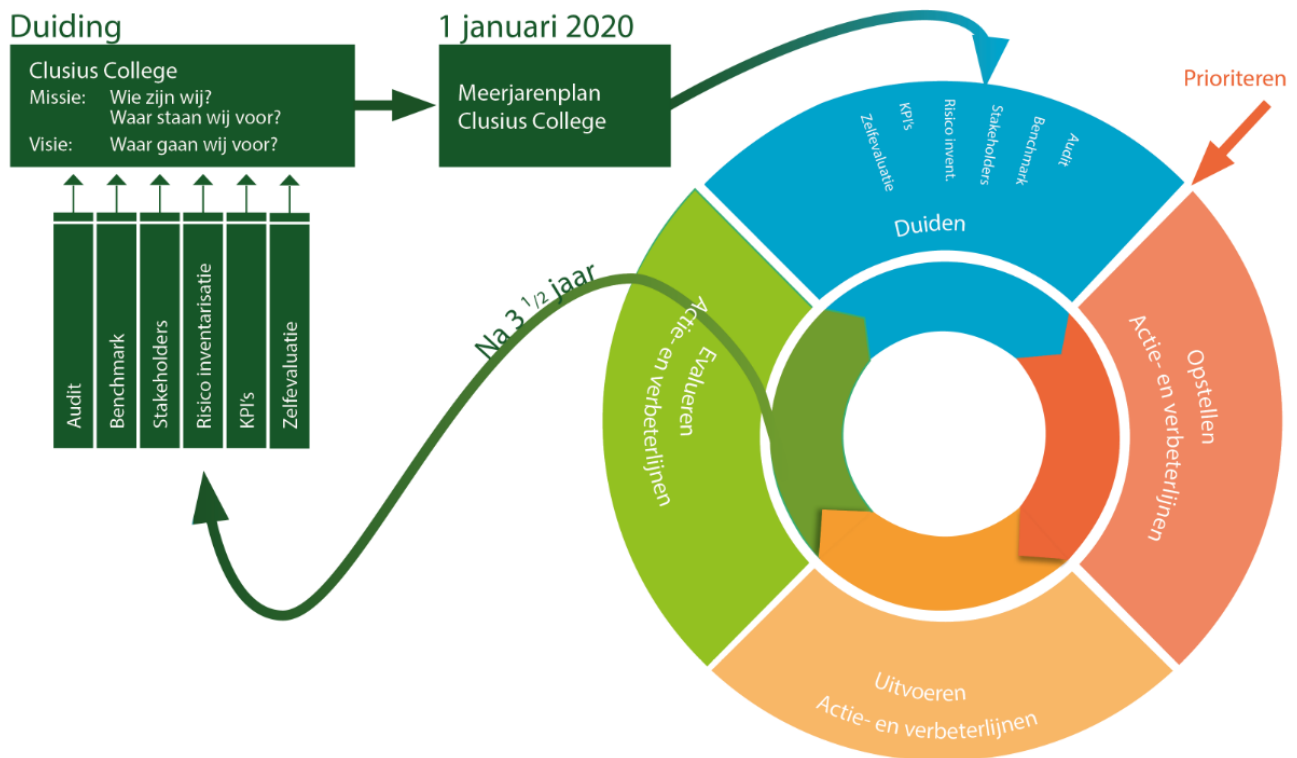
Duiding

Clusius College
Missie: Wie zijn wij? Waar staan wij voor?
Visie: Waar gaan wij voor?

Audit
Benchmark
Stakeholders
Risico inventarisatie
KPI's
Zelfevaluatie

1 januari 2020

Meerjarenplan Clusius College

Prioriteren

Zelfevaluatie
KPI's
Risico invent.
Stakeholders
Benchmark
Audit

Duiden

Opstellen
Actie- en verbeterlijnen

Uitvoeren
Actie- en verbeterlijnen

Evalueren
Actie- en verbeterlijnen

Na 3 $^1/_2$ jaar